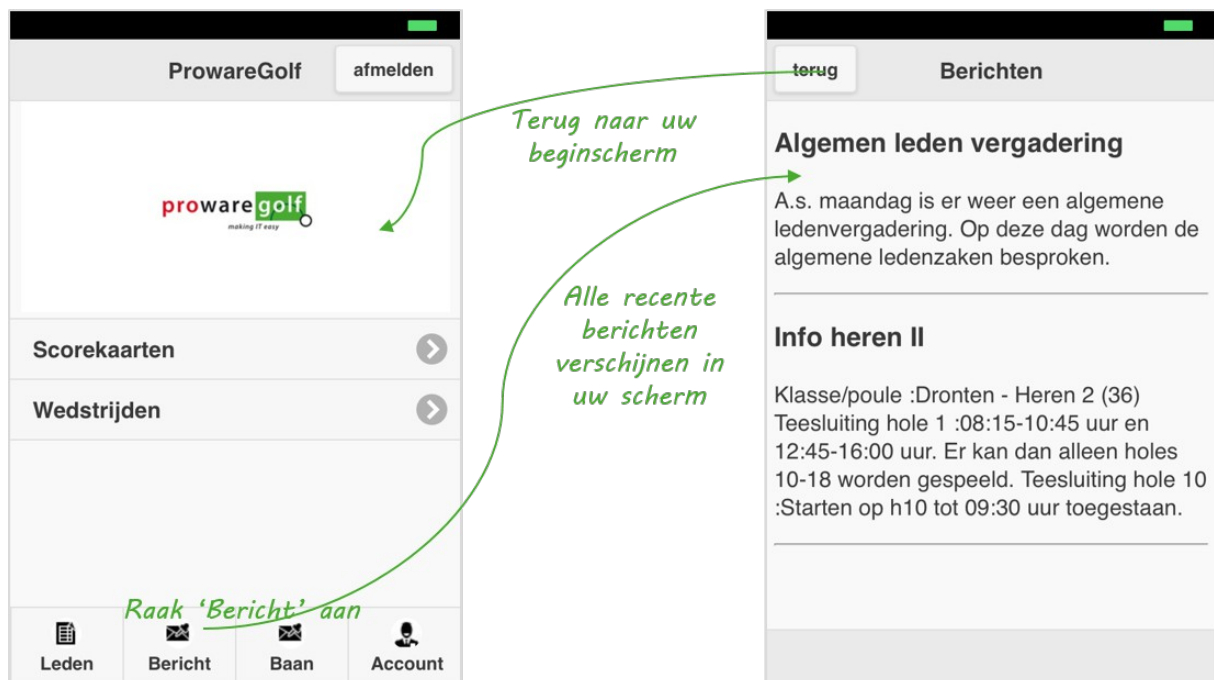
ProwareGolf

afmelden

proware golf
making IT easy

Scorekaarten

Wedstrijden

Leden

Bericht

Baan

Account

Raak 'Bericht' aan

Terug naar uw beginscherm

Alle recente berichten verschijnen in uw scherm

terug

Berichten

Algemen leden vergadering

A.s. maandag is er weer een algemene ledenvergadering. Op deze dag worden de algemene ledenzaken besproken.

Info heren II

Klasse/poule :Dronten - Heren 2 (36) Teesluiting hole 1 :08:15-10:45 uur en 12:45-16:00 uur. Er kan dan alleen holes 10-18 worden gespeeld. Teesluiting hole 10 :Starten op h10 tot 09:30 uur toegestaan.